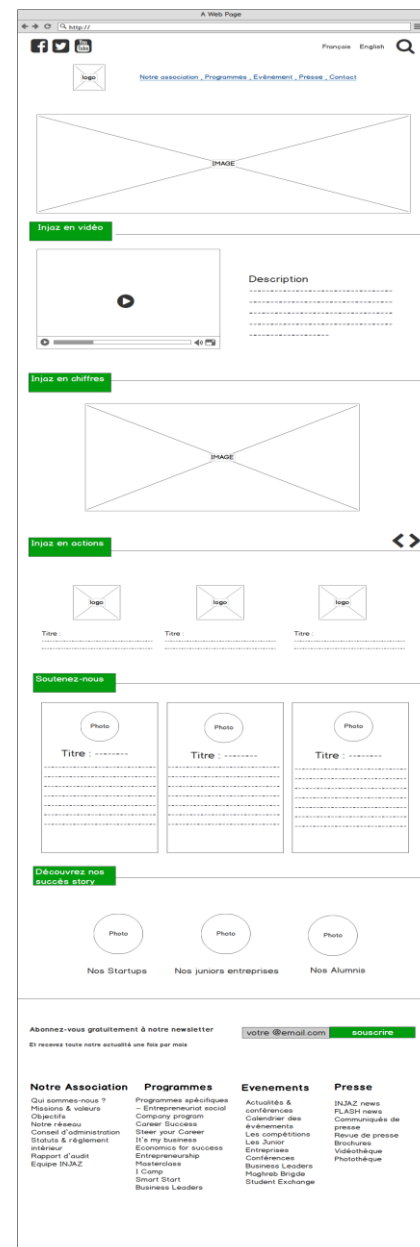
A Web Page

http://

Français English

logo

Notre association , Programmes , Evénement , Pressé , Contact

IMAGE

Injaz en vidéo

Description

Injaz en chiffres

IMAGE

Injaz en actions

logo

logo

logo

Titre :

Titre :

Titre :

Soutenez-nous

Photo

Titre : --------

Photo

Titre : --------

Photo

Titre : --------

Découvrez nos succès story

Photo

Nos Startups

Photo

Nos juniors entreprises

Photo

Nos Alumnis

Abonnez-vous gratuitement à notre newsletter

Et recevez toute notre actualité une fois par mois

votre @email.com

souscrire

Notre Association

Qui sommes-nous ?
Missions & valeurs
Objectifs
Notre réseau
Conseil d'administration
Statuts & règlement intérieur
Rapport d'audit
Equipe INJAZ

Programmes

Programmes spécifiques – Entrepreneuriat social
Company program
Career Success
Steer your Career
It's my business
Economics for success
Entrepreneurship
Masterclass
I Camp
Smart Start
Business Leaders

Evenements

Actualités & conférences
Calendrier des évènements
Les compétitions
Les Junior Entreprises
Conférences
Business Leaders
Moghreb Brigde
Student Exchange

Presse

INJAZ news
FLASH news
Communiqués de presse
Revue de presse
Brochures
Vidéothèque
Photothèque